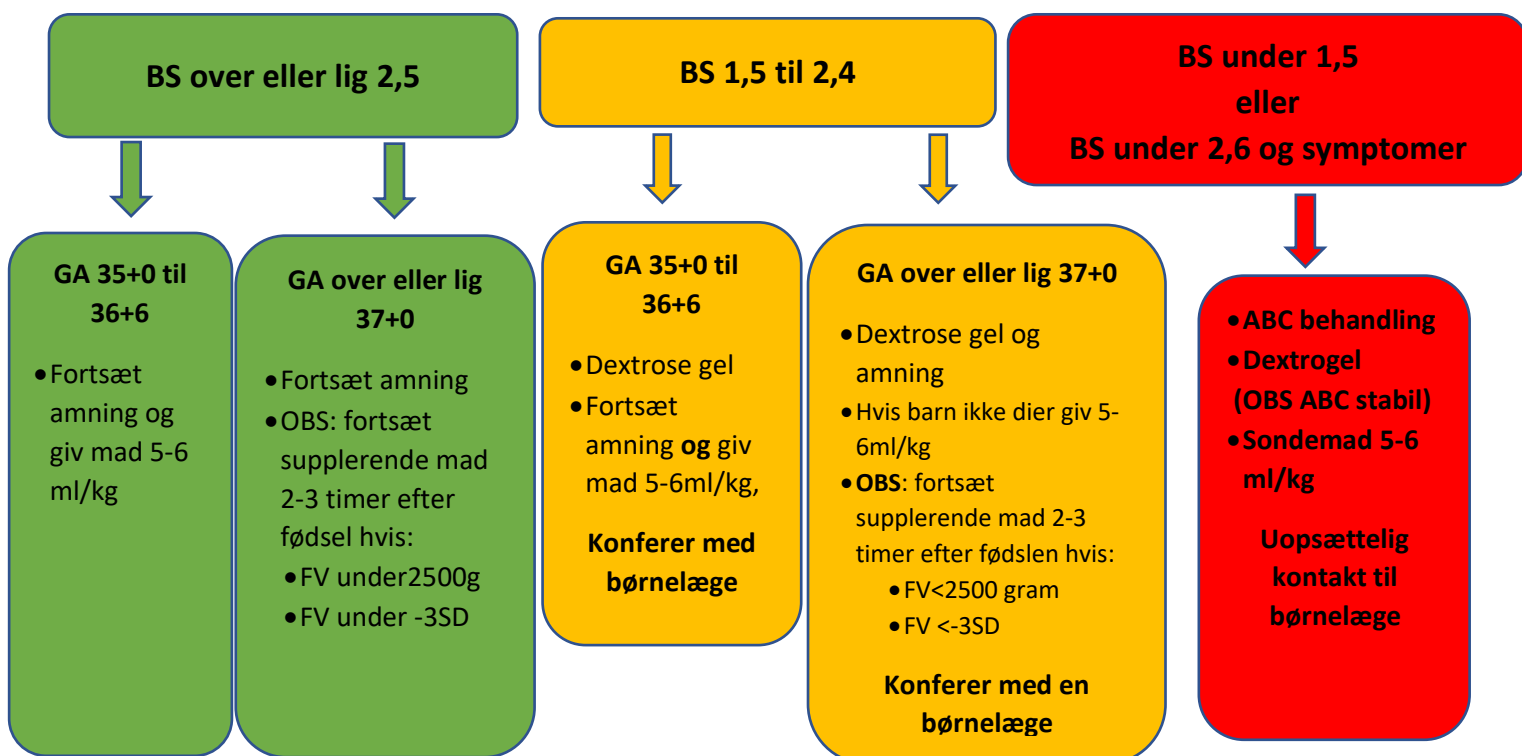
BS over eller lig 2,5

GA 35+0 til 36+6

- Fortsæt amning og giv mad 5-6 ml/kg

GA over eller lig 37+0

- Fortsæt amning
- OBS: fortsæt supplerende mad 2-3 timer efter fødsel hvis:
  - FV under2500g
  - FV under -3SD

BS 1,5 til 2,4

GA 35+0 til 36+6

- Dextrose gel
- Fortsæt amning og giv mad 5-6ml/kg,

Konferer med børnelæge

GA over eller lig 37+0

- Dextrose gel og amning
- Hvis barn ikke dier giv 5-6ml/kg
- OBS: fortsæt supplerende mad 2-3 timer efter fødslen hvis:
  - FV<2500 gram
  - FV <-3SD

Konferer med en børnelæge

BS under 1,5
eller
BS under 2,6 og symptomer

- ABC behandling
- Dextrogel (OBS ABC stabil)
- Sondemad 5-6 ml/kg

Uopsættelig kontakt til børnelæge